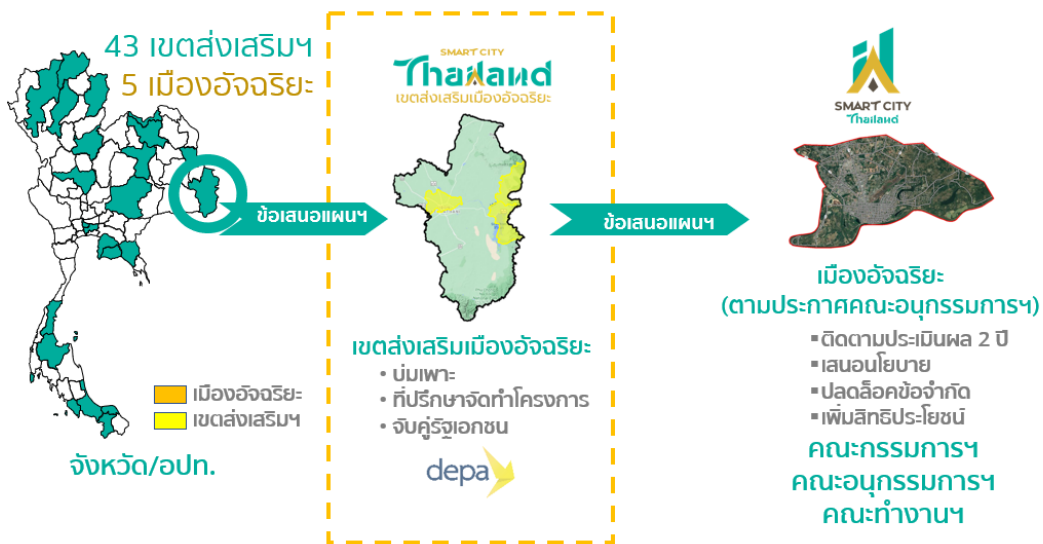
43 เขตส่งเสริมฯ
5 เมืองอัจฉริยะ

เมืองอัจฉริยะ
เขตส่งเสริมฯ

จังหวัด/อปท.

ข้อเสนอแผนฯ

SMART CITY
Thailand
เขตส่งเสริมเมืองอัจฉริยะ

เขตส่งเสริมเมืองอัจฉริยะ
• บ่มเพาะ
• ที่ปรึกษาจัดทำโครงการ
• จับคู่รัฐเอกชน

depa

ข้อเสนอแผนฯ

SMART CITY
Thailand

เมืองอัจฉริยะ
(ตามประกาศคณะอนุกรรมการฯ)
▪ติดตามประเมินผล 2 ปี
▪เสนอนโยบาย
▪ปลดล็อคข้อจำกัด
▪เพิ่มสิทธิประโยชน์
คณะกรรมการฯ
คณะอนุกรรมการฯ
คณะทำงานฯ